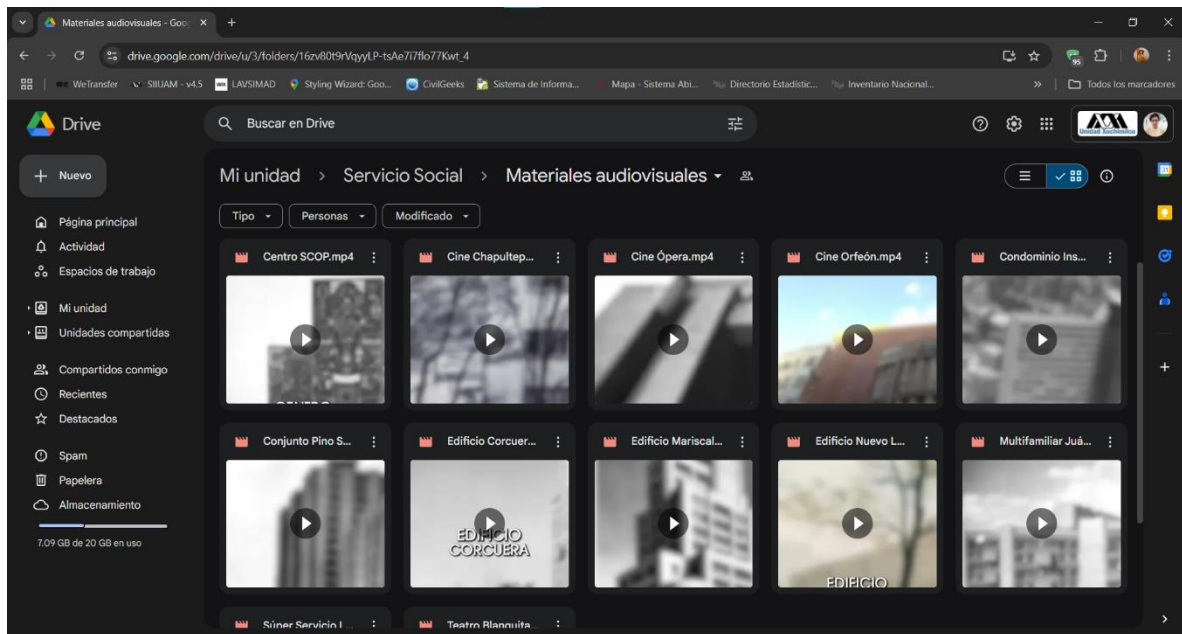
Materiales audiovisuales - Goo ×
drive.google.com/drive/u/3/folders/16zv80t9rVqyyLP-tsAe7i7flo77Kwt_4
WeTransfer SIIUAM - v4.5 LAVSIMAD Styling Wizard: Goo... CivilGeeks Sistema de Informa... Mapa - Sistema Abi... Directorio Estadístic... Inventario Nacional... » Todos los marcadores

Drive
Buscar en Drive
Unidad Xochimilco

Nuevo
Página principal
Actividad
Espacios de trabajo
Mi unidad
Unidades compartidas
Compartidos conmigo
Recientes
Destacados
Spam
Papelera
Almacenamiento
7.09 GB de 20 GB en uso

Mi unidad > Servicio Social > Materiales audiovisuales
Tipo Personas Modificado

Centro SCOP.mp4
Cine Chapultep...
Cine Ópera.mp4
Cine Orfeón.mp4
Condominio Ins...
Conjunto Pino S...
Edificio Corcuer...
EDIFICIO CORCUERA
Edificio Mariscal...
Edificio Nuevo L...
EDIFICIO
Multifamiliar Juá...
Súper Servicio L...
Teatro Blanquita...